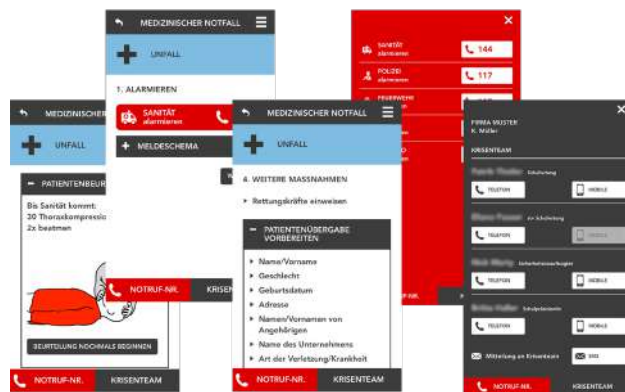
MEDIZINISCHER NOTFALL

UNFALL

1. ALARMIEREN

SANITÄT alarmieren

MELDESCHEMA

SANITÄT alarmieren

144

POLIZEI alarmieren

117

FEUERWEHR

MEDIZINISCHER

UNFALL

PATIENTENBEUR

Bis Sanität kommt:
30 Thoraxkompressio
2x beatmen

BEURTEILUNG NOCHMALS BEGINNEN

NOTRUF-NR.

KRISENTEAM

MEDIZINISCHER NOTFALL

UNFALL

4. WEITERE MASSNAHMEN

Rettungskräfte einweisen

PATIENTENÜBERGABE VORBEREITEN

Name/Vorname

Geschlecht

Geburtsdatum

Adresse

Namen/Vornamen von Angehörigen

Name des Unternehmens

Art der Verletzung/Krankheit

NOTRUF-NR.

KRISENTEAM

NOTRUF-NR.

KRISEN

FIRMA MUSTER
K. Müller

KRISENTEAM

TELEFON

MOBILE

TELEFON

MOBILE

TELEFON

MOBILE

TELEFON

MOBILE

Mitteilung an Krisenteam

SMS

NOTRUF-NR.

KRISENTEAM